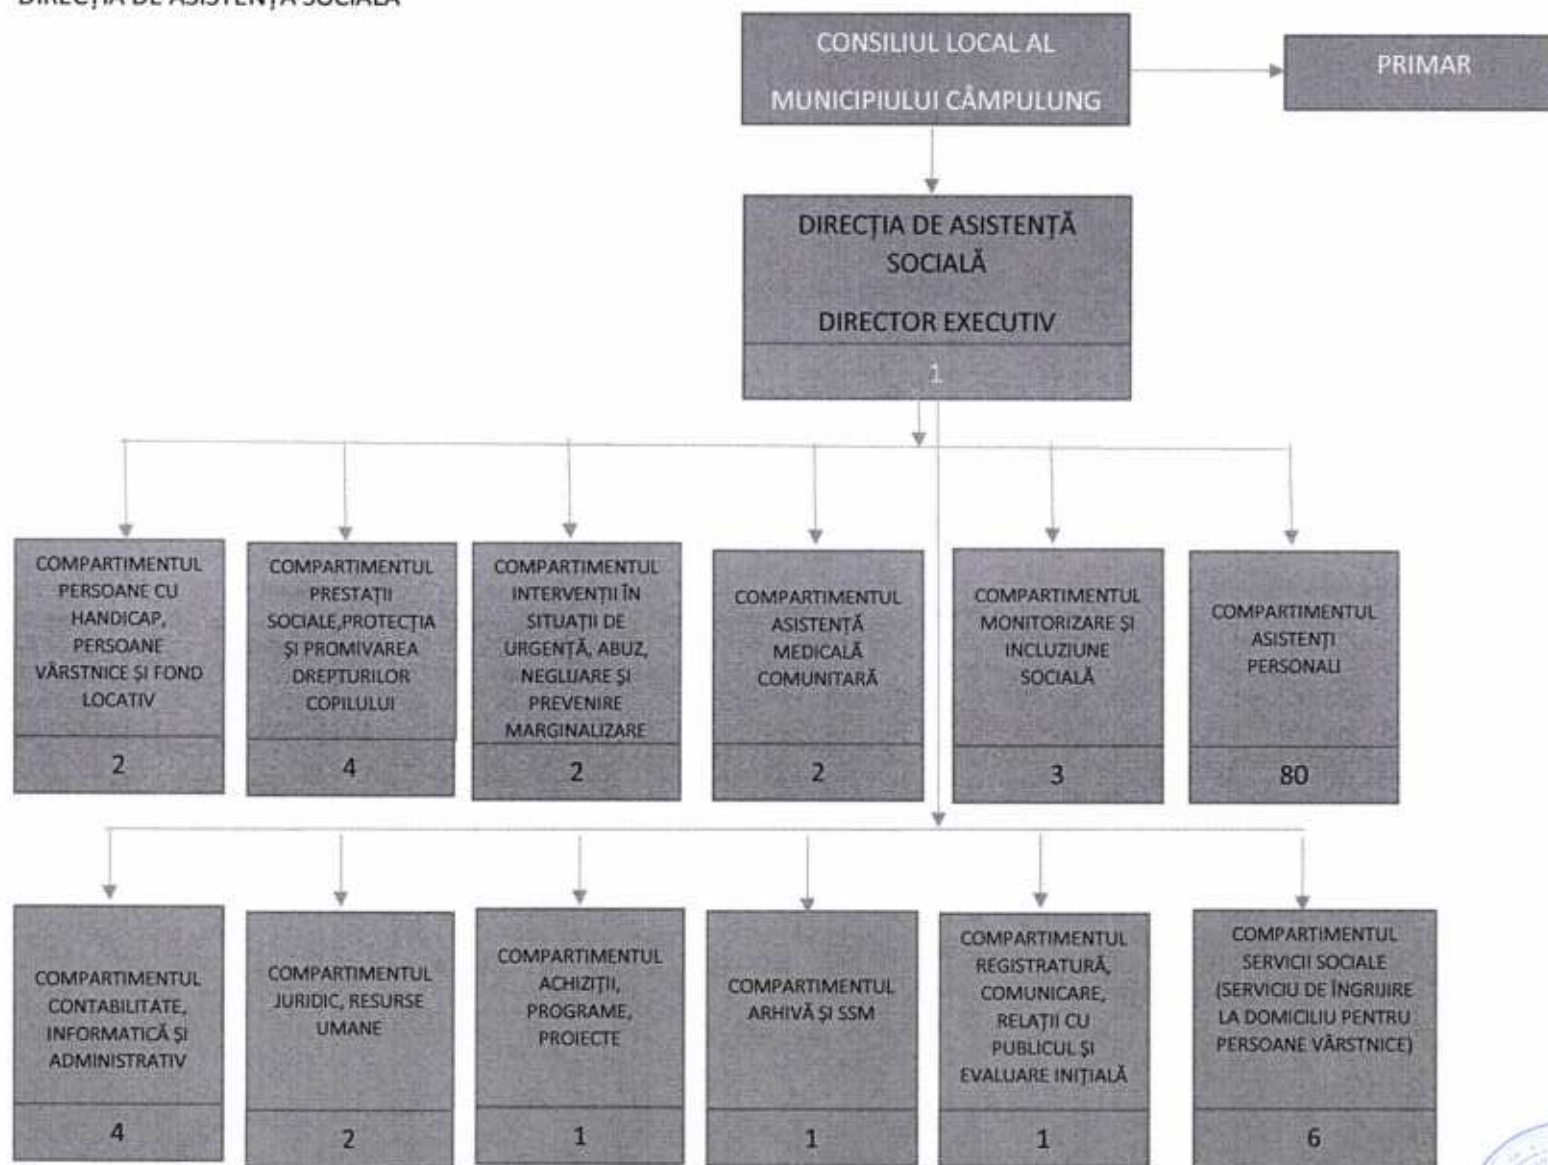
DIRECȚIA DE ASISTENȚĂ SOCIALĂ

CONSILIUL LOCAL AL MUNICIPIULUI CÂMPULUNG

PRIMAR

DIRECȚIA DE ASISTENȚĂ SOCIALĂ

DIRECTOR EXECUTIV

1

COMPARTIMENTUL PERSOANE CU HANDICAP, PERSOANE VÂRSTNICE ȘI FOND LOCATIV

2

COMPARTIMENTUL PRESTAȚII SOCIALE,PROTECȚIA ȘI PROMIVAREA DREPTURILOR COPILULUI

4

COMPARTIMENTUL INTERVENȚII ÎN SITUAȚII DE URGENȚĂ, ABUZ, NEGLIJARE ȘI PREVENIRE MARGINALIZARE

2

COMPARTIMENTUL ASISTENȚĂ MEDICALĂ COMUNITARĂ

2

COMPARTIMENTUL MONITORIZARE ȘI INCLUZIUNE SOCIALĂ

3

COMPARTIMENTUL ASISTENȚI PERSONALI

80

COMPARTIMENTUL CONTABILITATE, INFORMATICĂ ȘI ADMINISTRATIV

4

COMPARTIMENTUL JURIDIC, RESURSE UMANE

2

COMPARTIMENTUL ACHIZIȚII, PROGRAME, PROIECTE

1

COMPARTIMENTUL ARHIVĂ ȘI SSM

1

COMPARTIMENTUL REGISTRATURĂ, COMUNICARE, RELAȚII CU PUBLICUL ȘI EVALUARE INIȚIALĂ

1

COMPARTIMENTUL SERVICII SOCIALE (SERVICIU DE ÎNGRIJIRE LA DOMICILIU PENTRU PERSOANE VÂRSTNICE)

6